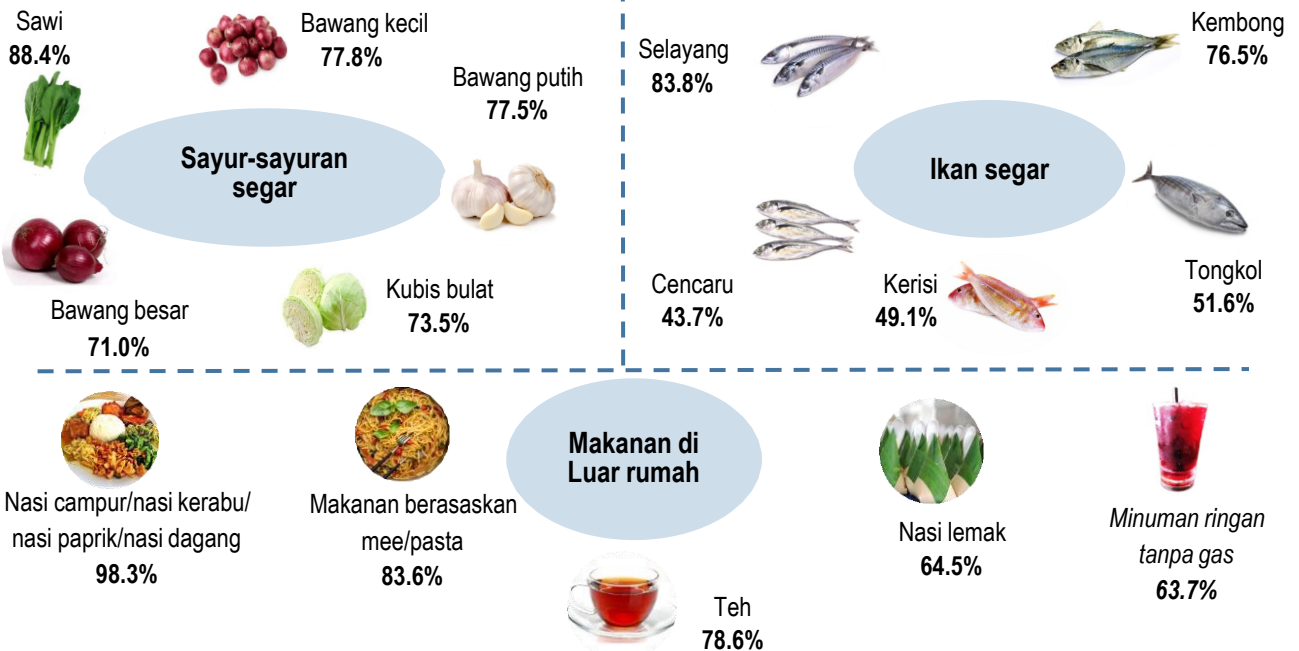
Sawi
88.4%

Bawang kecil
77.8%

Bawang putih
77.5%

Sayur-sayuran segar

Bawang besar
71.0%

Kubis bulat
73.5%

Selayang
83.8%

Kembong
76.5%

Ikan segar

Cencaru
43.7%

Kerisi
49.1%

Tongkol
51.6%

Nasi campur/nasi kerabu/ nasi paprik/nasi dagang
98.3%

Makanan berasaskan mee/pasta
83.6%

Makanan di Luar rumah

Teh
78.6%

Nasi lemak
64.5%

Minuman ringan tanpa gas
63.7%